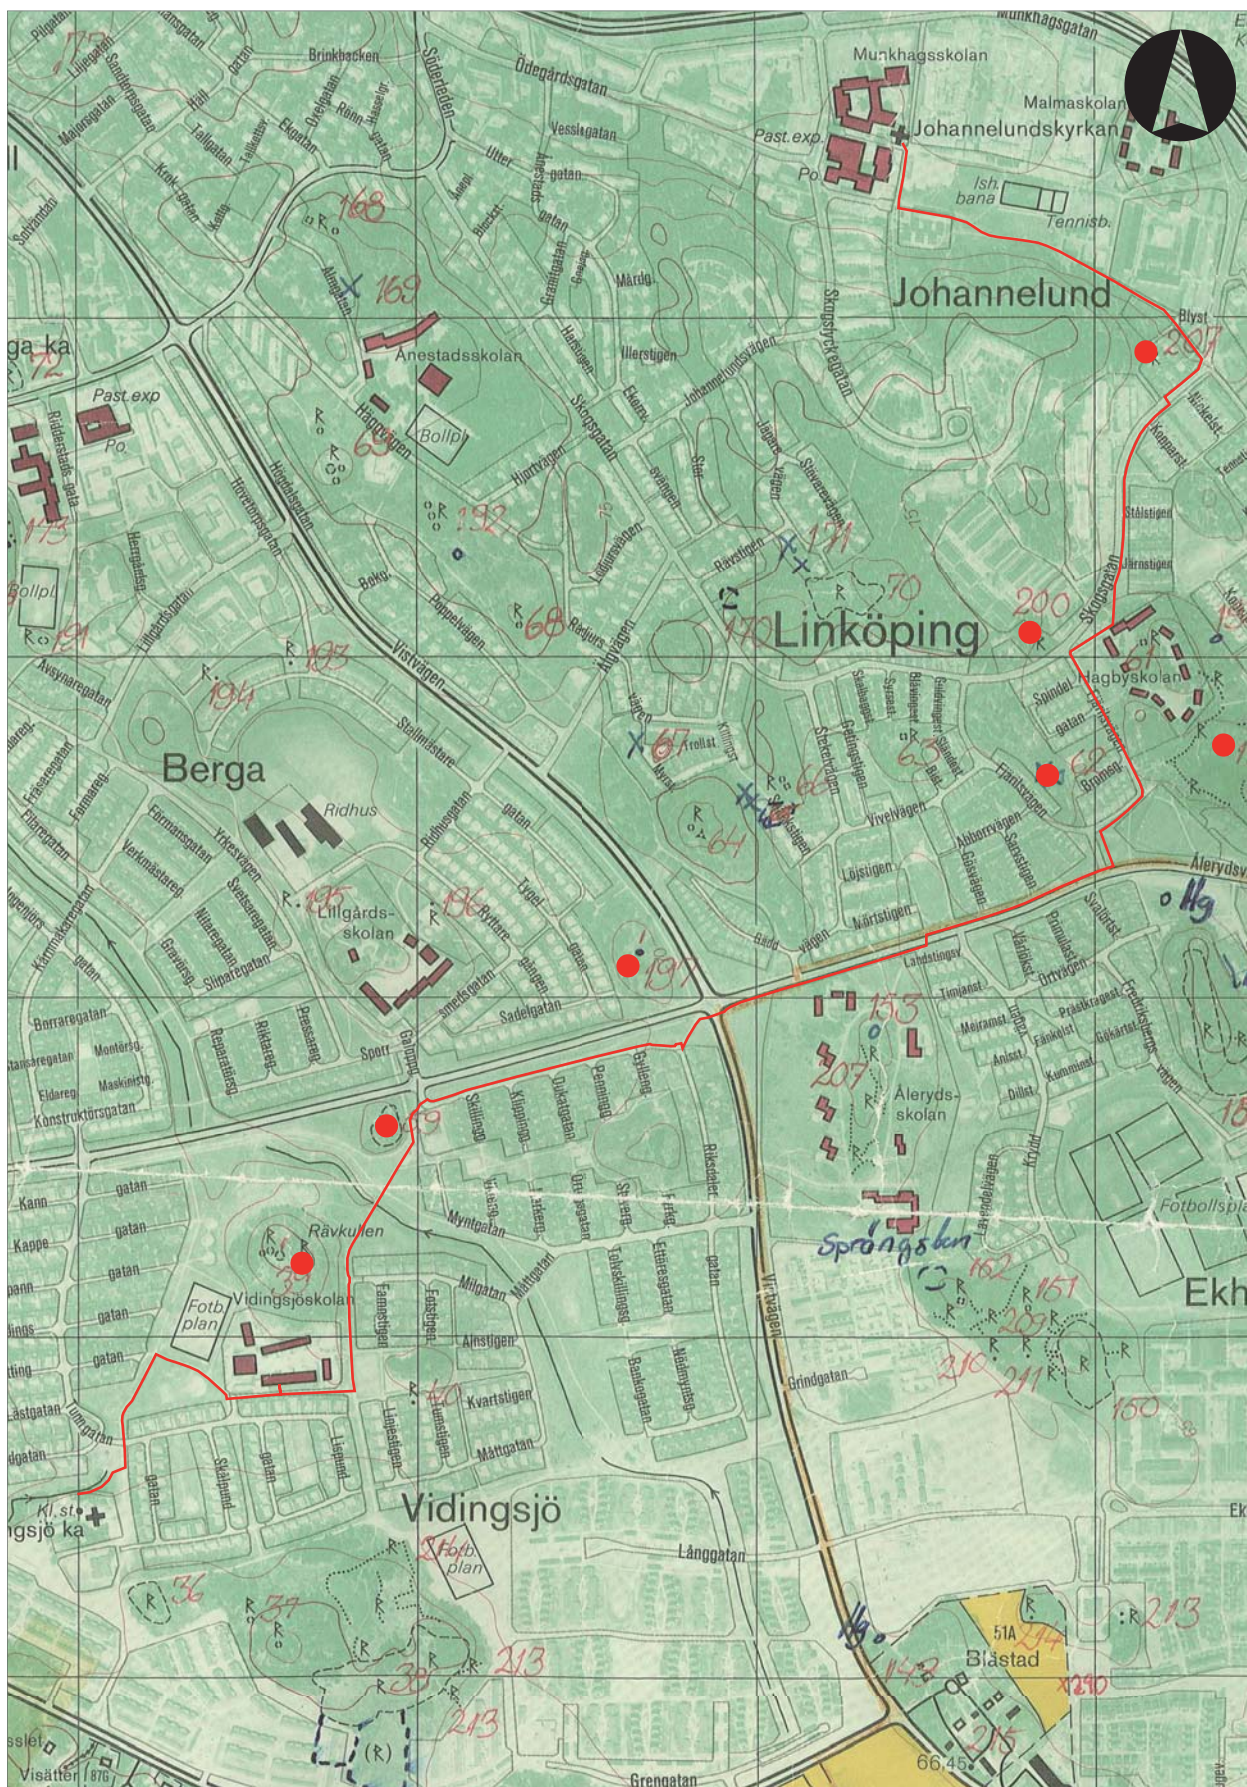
Munkhagsgatan
Munkhagsskolan
Malmaskolan
Johannelundskyrkan
Past.exp.
Po
Ish. bana
Tennisb.
Johannelund
Blyst
207
Ödegårdsgatan
Vessla gatan
Söderleden
Brinkbacken
168
169
Ånestadsskolan
Bollpl
Past.exp
Po
175
Bollpl
192
68
171
70
170
Linköping
200
Hagbyskolan
Berga
194
193
Ridhus
Lillgårdsskolan
195
196
197
67
66
64
62
63
153
207
Ålerydsskolan
Ålerydsvägen
Hg
Fotbollsplan
Ekh
Vistvägen
Rävkullen
39
Fotb plan
Vidingsjöskolan
179
Språngsten
162
151
209
210
211
150
Vidingsjö
Fotb plan
36
37
38
213
213
Hg
142
Blåstad
51A
214
213
215
Kl.st.
ngsjö ka
Visätter
Grengatan
Långgatan
Grindgatan
Virbagen
66.45